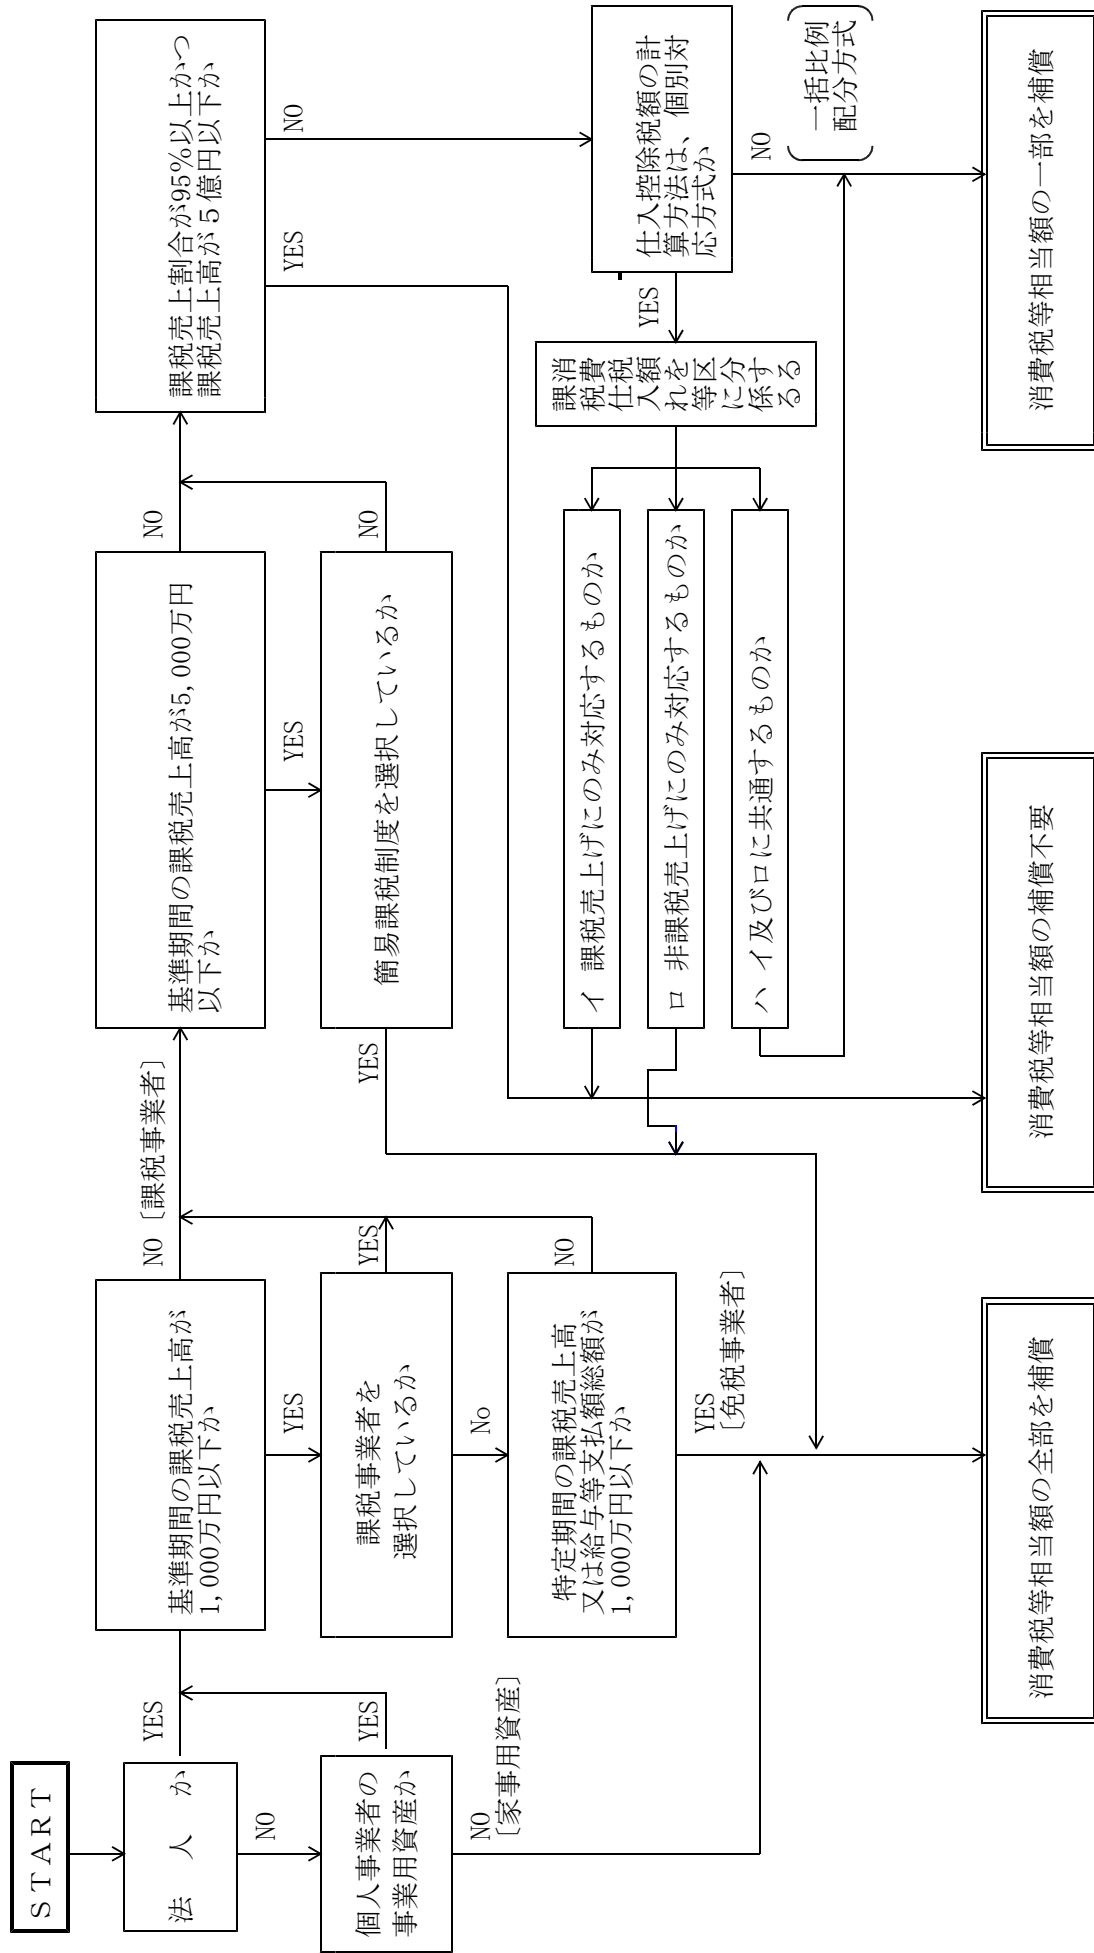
START

法人か

YES

NO

個人事業者の事業用資産か

YES

NO
〔家事用資産〕

基準期間の課税売上高が1,000万円以下か

NO〔課税事業者〕

YES

課税事業者を選択しているか

YES

No

特定期間の課税売上高又は給与等支払額総額が1,000万円以下か

NO

YES
〔免税事業者〕

基準期間の課税売上高が5,000万円以下か

NO

YES

簡易課税制度を選択しているか

NO

YES

課税売上割合が95%以上かつ課税売上高が5億円以下か

NO

YES

仕入控除税額の計算方法は、個別対応方式か

NO

（一括比例配分方式）

YES

課税仕入れ等に係る消費税額を区分する

イ　課税売上げにのみ対応するものか

ロ　非課税売上げにのみ対応するものか

ハ　イ及びロに共通するものか

消費税等相当額の全部を補償

消費税等相当額の補償不要

消費税等相当額の一部を補償